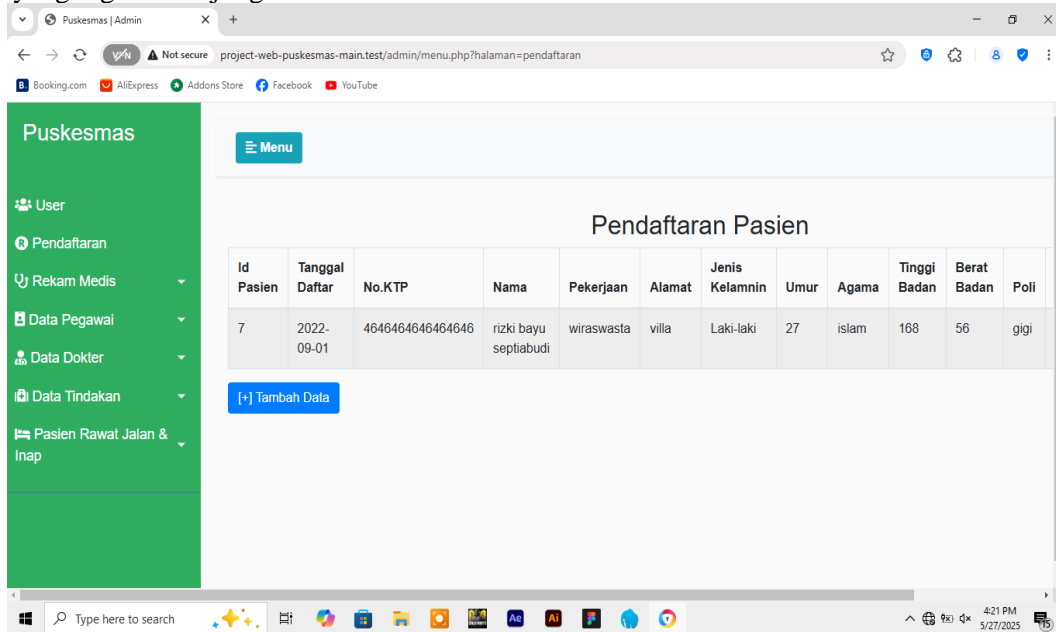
Puskesmas | Admin

Not secure project-web-puskesmas-main.test/admin/menu.php?halaman=pendaftaran

Booking.com AliExpress Addons Store Facebook YouTube

Puskesmas

User
Pendaftaran
Rekam Medis
Data Pegawai
Data Dokter
Data Tindakan
Pasien Rawat Jalan & Inap

Menu

Pendaftaran Pasien

| Id Pasien | Tanggal Daftar | No.KTP | Nama | Pekerjaan | Alamat | Jenis Kelamnin | Umur | Agama | Tinggi Badan | Berat Badan | Poli |
|---|---|---|---|---|---|---|---|---|---|---|---|
| 7 | 2022-09-01 | 4646464646464646 | rizki bayu septiabudi | wiraswasta | villa | Laki-laki | 27 | islam | 168 | 56 | gigi |

[+] Tambah Data

Type here to search

4:21 PM
5/27/2025